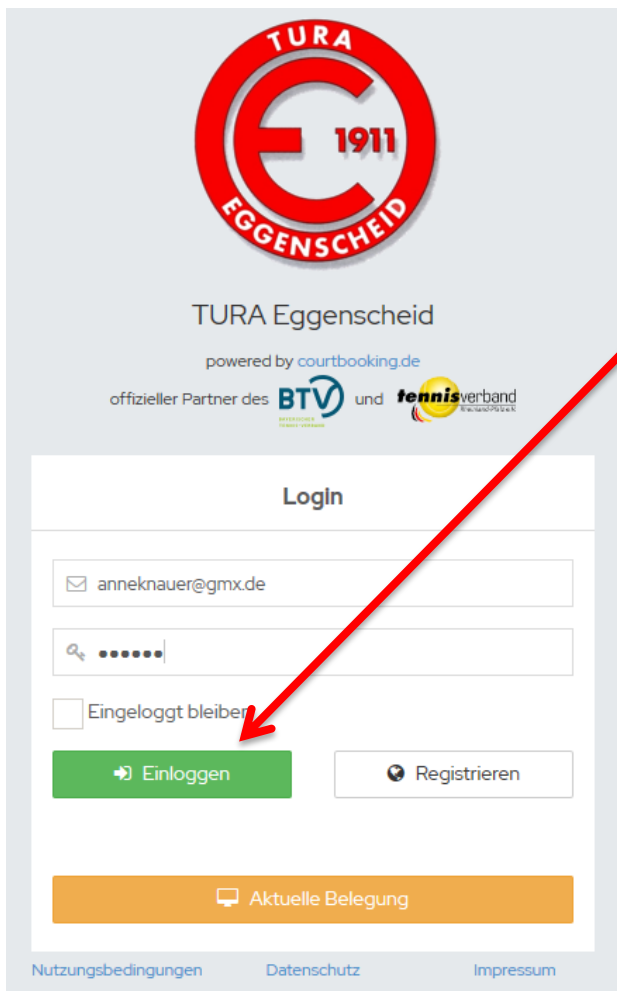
TURA
1911
EGGENSCHEID

TURA Eggenscheid

powered by courtbooking.de

offizieller Partner des BTV BAYERISCHER TENNIS-VERBAND und tennisverband Rheinland-Pfalz

Login

anneknauer@gmx.de

••••••

Eingeloggt bleiben

Einloggen

Registrieren

Aktuelle Belegung

Nutzungsbedingungen Datenschutz Impressum